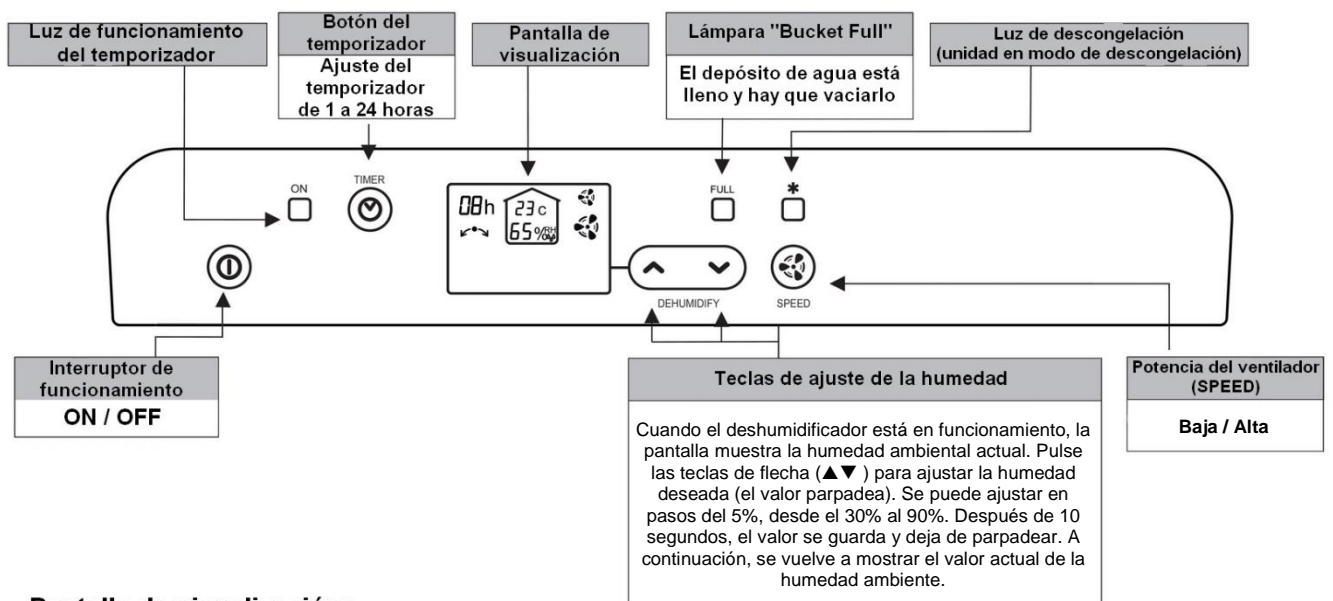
Luz de funcionamiento del temporizador

Botón del temporizador
Ajuste del temporizador de 1 a 24 horas

Pantalla de visualización

Lámpara "Bucket Full"
El depósito de agua está lleno y hay que vaciarlo

Luz de descongelación (unidad en modo de descongelación)

ON

TIMER

08h

23c

65%RH

FULL

*

DEHUMIDIFY

SPEED

Interruptor de funcionamiento
ON / OFF

Teclas de ajuste de la humedad

Cuando el deshumidificador está en funcionamiento, la pantalla muestra la humedad ambiental actual. Pulse las teclas de flecha (▲▼ ) para ajustar la humedad deseada (el valor parpadea). Se puede ajustar en pasos del 5%, desde el 30% al 90%. Después de 10 segundos, el valor se guarda y deja de parpadear. A continuación, se vuelve a mostrar el valor actual de la humedad ambiente.

Potencia del ventilador (SPEED)
Baja / Alta

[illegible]